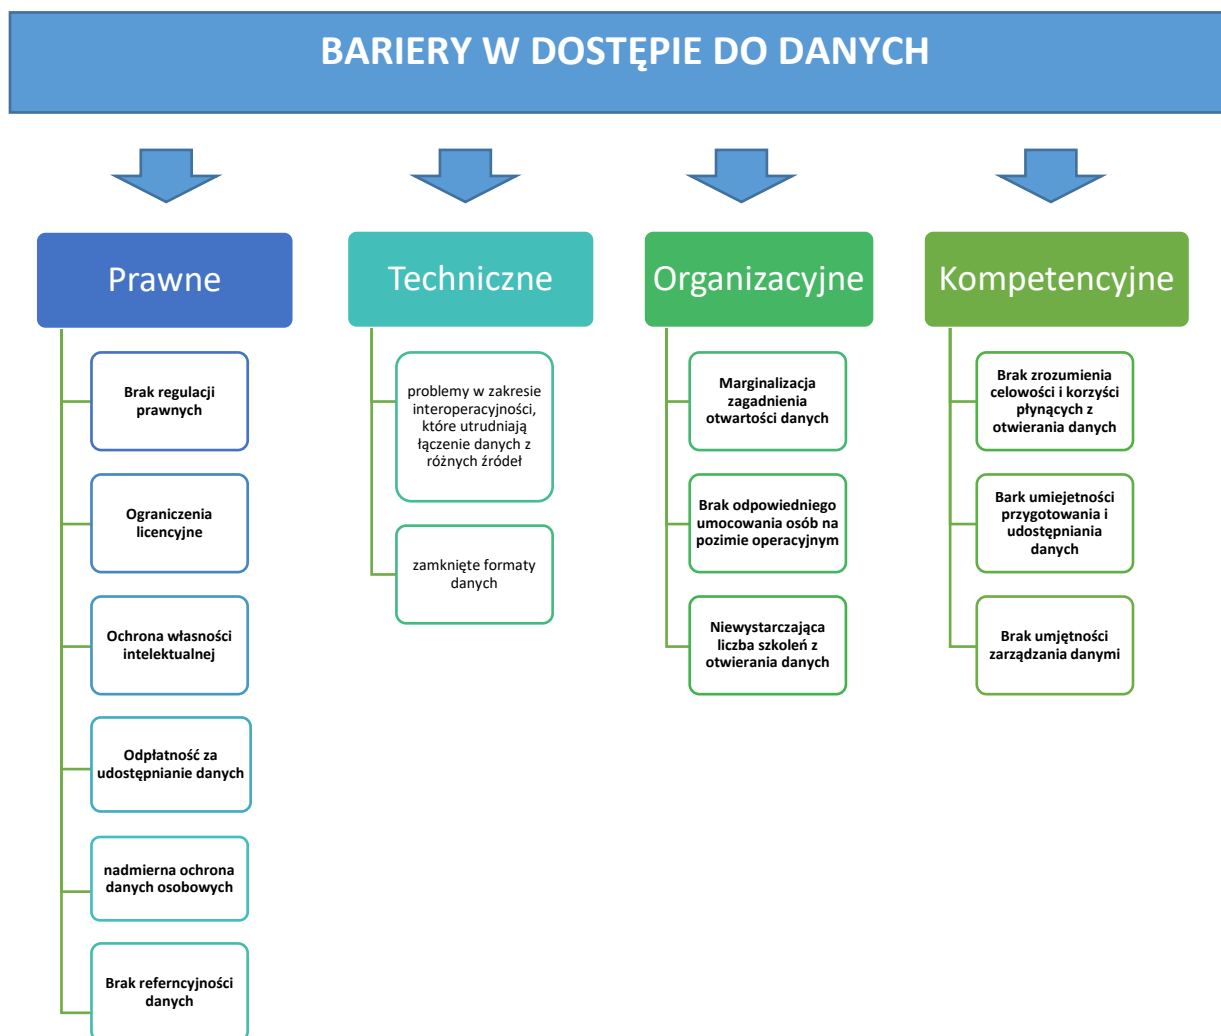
BARIERY W DOSTĘPIE DO DANYCH

Prawne

Brak regulacji prawnych

Ograniczenia licencyjne

Ochrona własności intelektualnej

Odpłatność za udostępnianie danych

nadmierna ochrona danych osobowych

Brak referncyjności danych

Techniczne

problemy w zakresie interoperacyjności, które utrudniają łączenie danych z różnych źródeł

zamknięte formaty danych

Organizacyjne

Marginalizacja zagadnienia otwartości danych

Brak odpowiedniego umocowania osób na pozimie operacyjnym

Niewystarczająca liczba szkoleń z otwierania danych

Kompetencyjne

Brak zrozumienia celowości i korzyści płynących z otwierania danych

Bark umiejetności przygotowania i udostępniania danych

Brak umjętności zarządzania danymi